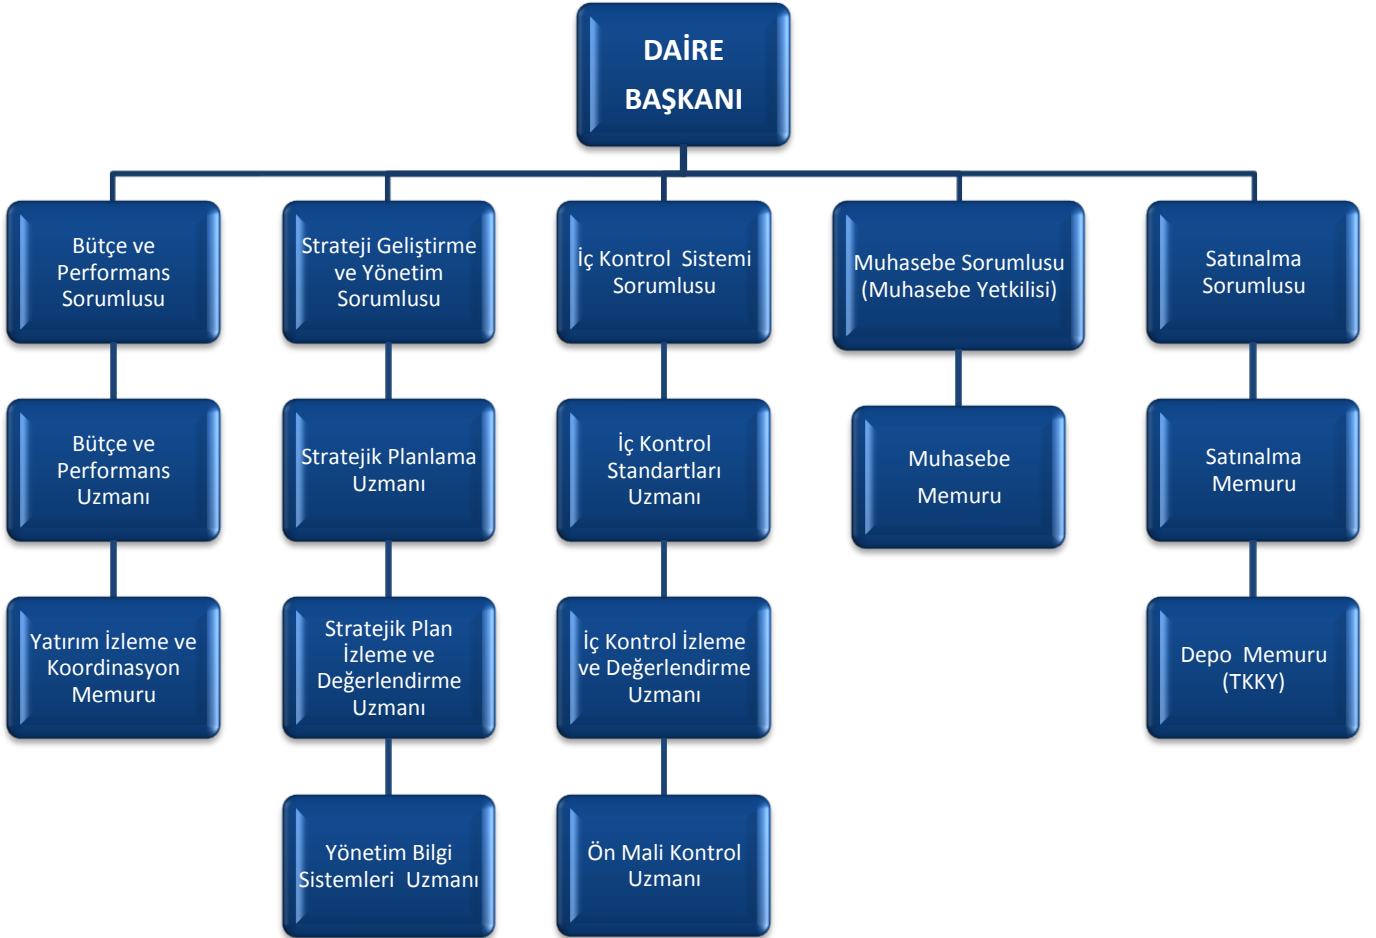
DAİRE BAŞKANI

Bütçe ve Performans Sorumlusu

Bütçe ve Performans Uzmanı

Yatırım İzleme ve Koordinasyon Memuru

Strateji Geliştirme ve Yönetim Sorumlusu

Stratejik Planlama Uzmanı

Stratejik Plan İzleme ve Değerlendirme Uzmanı

Yönetim Bilgi Sistemleri Uzmanı

İç Kontrol Sistemi Sorumlusu

İç Kontrol Standartları Uzmanı

İç Kontrol İzleme ve Değerlendirme Uzmanı

Ön Mali Kontrol Uzmanı

Muhasebe Sorumlusu (Muhasebe Yetkilisi)

Muhasebe Memuru

Satınalma Sorumlusu

Satınalma Memuru

Depo Memuru (TKKY)